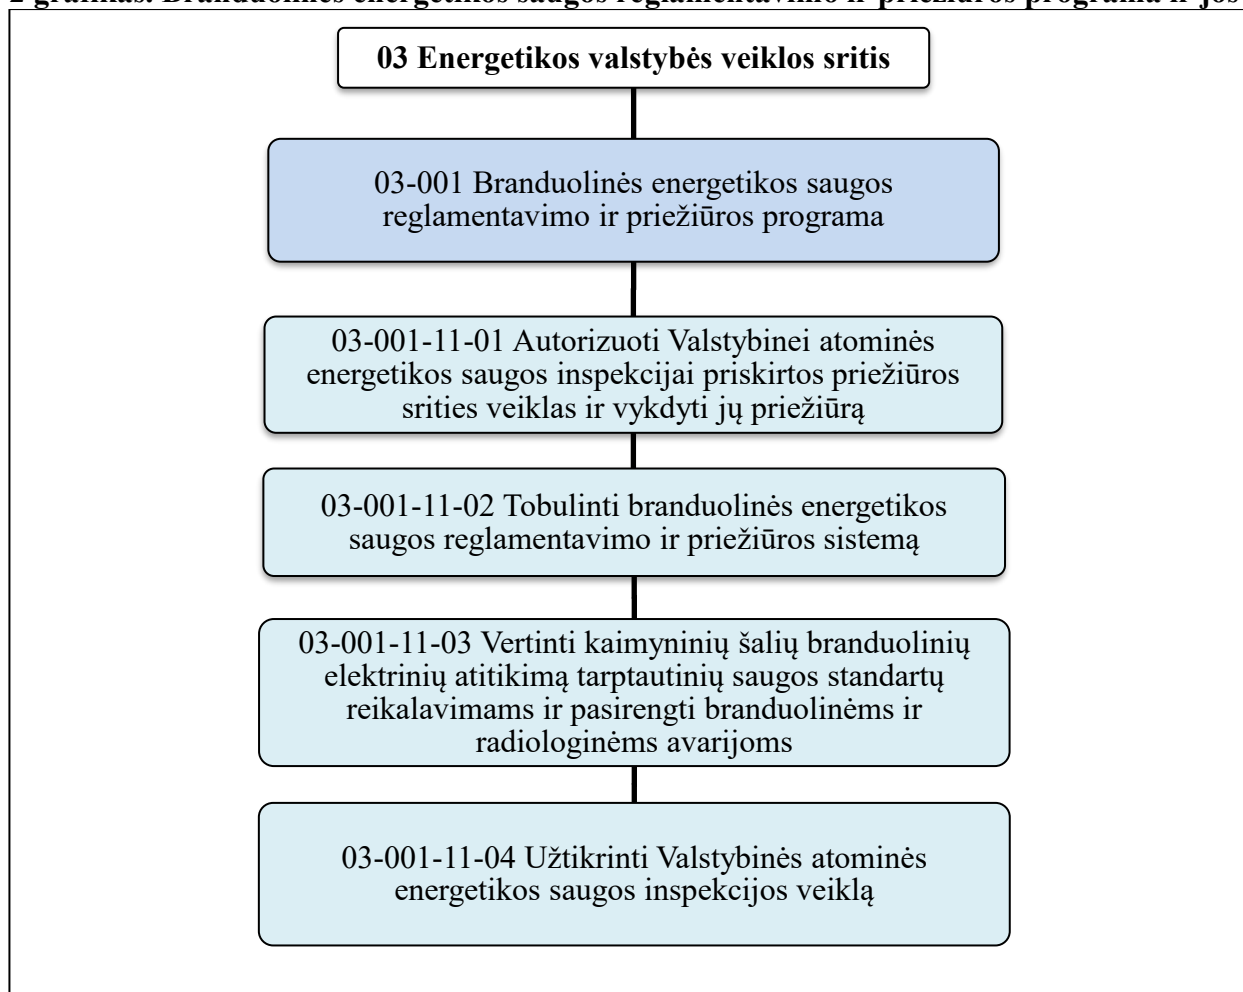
2 grafikas. Branduolinės energetikos saugos reglamentavimo ir priežiūros programa ir jos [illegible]

03 Energetikos valstybės veiklos sritis

03-001 Branduolinės energetikos saugos reglamentavimo ir priežiūros programa

03-001-11-01 Autorizuoti Valstybinei atominės energetikos saugos inspekcijai priskirtos priežiūros srities veiklas ir vykdyti jų priežiūrą

03-001-11-02 Tobulinti branduolinės energetikos saugos reglamentavimo ir priežiūros sistemą

03-001-11-03 Vertinti kaimyninių šalių branduolinių elektrinių atitikimą tarptautinių saugos standartų reikalavimams ir pasirengti branduolinėms ir radiologinėms avarijoms

03-001-11-04 Užtikrinti Valstybinės atominės energetikos saugos inspekcijos veiklą